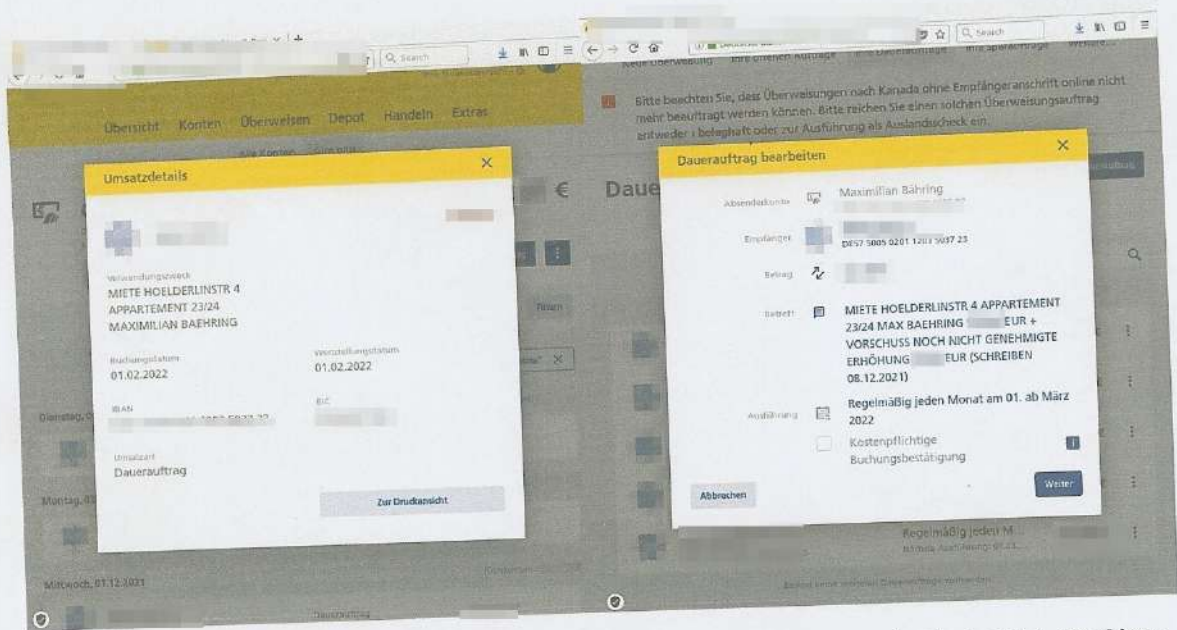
Search

Übersicht Konten Überweisen Depot Handeln Extras

Umsatzdetails ×

Verwendungszweck
MIETE HOELDERLINSTR 4
APPARTEMENT 23/24
MAXIMILIAN BAEHRING

Buchungsdatum
01.02.2022

Wertstellungsdatum
01.02.2022

IBAN

BIC

Umsatzart
Dauerauftrag

Zur Druckansicht

Dienstag,

Montag,

Mittwoch, 01.12.2021

Dauerauftrag

Search

Bitte beachten Sie, dass Überweisungen nach Kanada ohne Empfängeranschrift online nicht mehr beauftragt werden können. Bitte reichen Sie einen solchen Überweisungsauftrag entweder i belegha ft oder zur Ausführung als Auslandsscheck ein.

Daue

Dauerauftrag bearbeiten ×

Absenderkonto Maximilian Bähring

Empfänger DE57 5005 0201 1203 5037 23

Betrag

Betreff MIETE HOELDERLINSTR 4 APPARTEMENT 23/24 MAX BAEHRING EUR + VORSCHUSS NOCH NICHT GENEHMIGTE ERHÖHUNG EUR (SCHREIBEN 08.12.2021)

Ausführung Regelmäßig jeden Monat am 01. ab März 2022

Kostenpflichtige Buchungsbestätigung

Abbrechen

Weiter

Regelmäßig jeden M